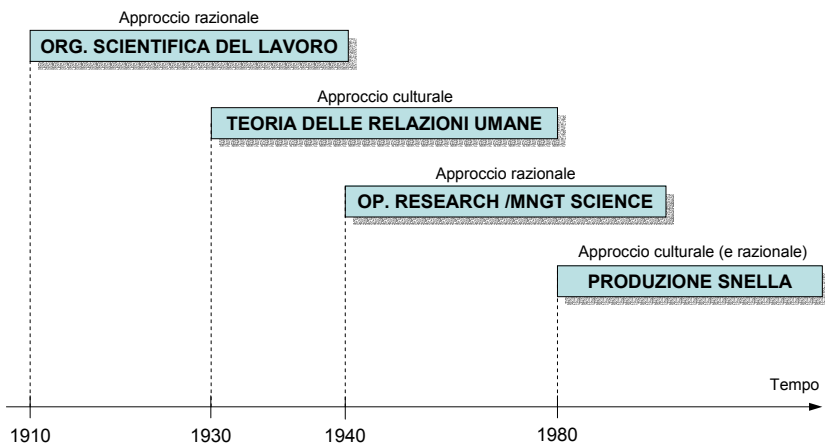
Approccio razionale
ORG. SCIENTIFICA DEL LAVORO

Approccio culturale
TEORIA DELLE RELAZIONI UMANE

Approccio razionale
OP. RESEARCH /MNGT SCIENCE

Approccio culturale (e razionale)
PRODUZIONE SNELLA

Tempo

1910
1930
1940
1980